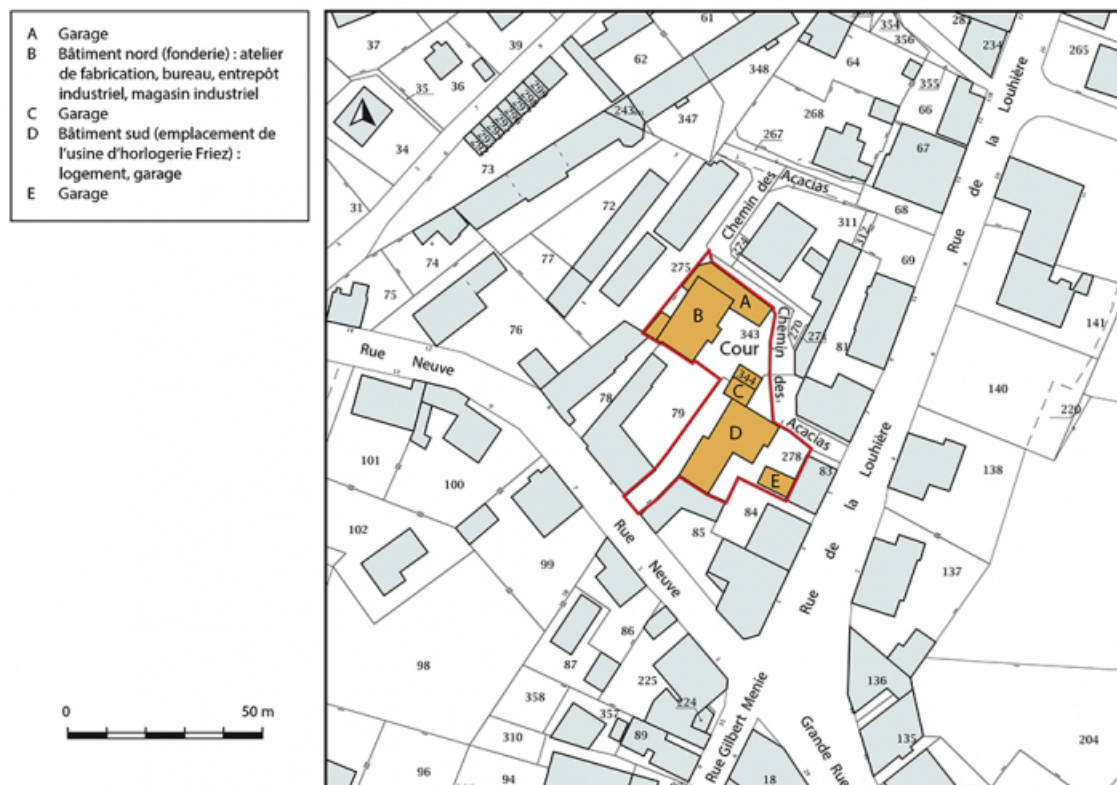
A Garage
B Bâtiment nord (fonderie) : atelier de fabrication, bureau, entrepôt industriel, magasin industriel
C Garage
D Bâtiment sud (emplacement de l'usine d'horlogerie Friez) : logement, garage
E Garage

0 50 m

37
39
61
62
354
356
281
234
265
35
36
348
64
355
66
34
243
347
268
267
67
73
31
Chemin des Acacias
68
72
311
312
69
Rue de la Louhière
74
77
274
275
75
A
B
343
Cour
270
273
81
141
76
Rue Neuve
Chemin des
344
C
140
220
78
79
D
Acacias
101
100
278
83
138
E
102
85
84
Rue Neuve
99
Rue de la Louhière
137
86
98
87
225
136
358
224
357
0
50 m
310
89
Rue Gilbert Menie
135
Grande Rue
204
96
94
18